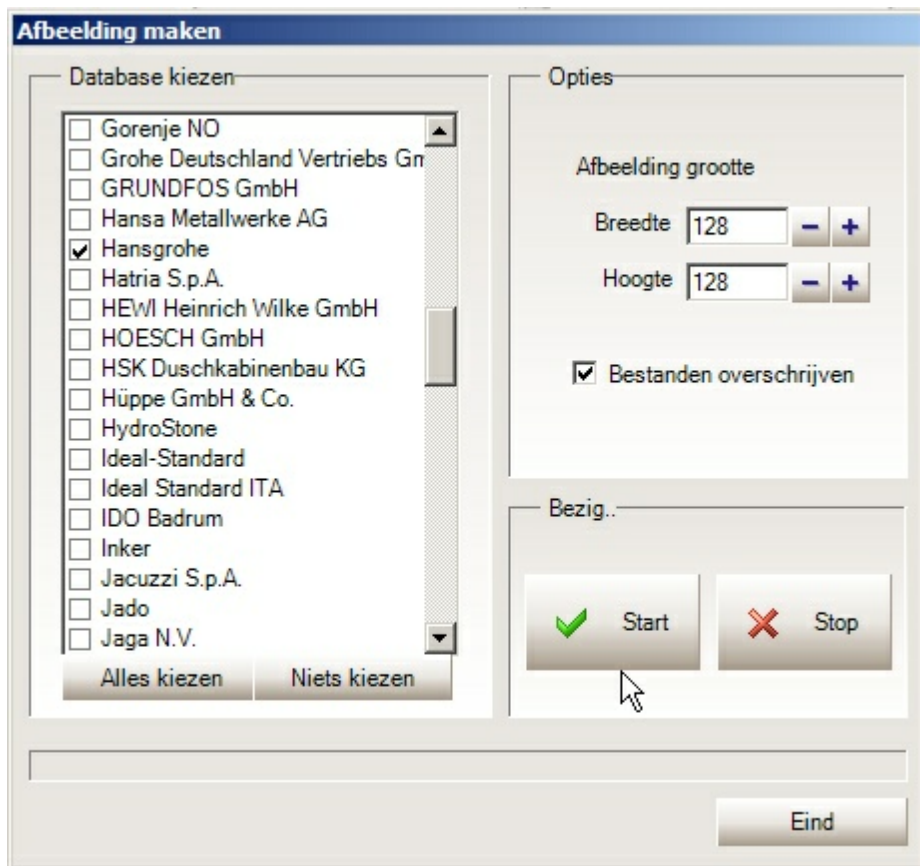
Afbeelding maken

Database kiezen

Gorenje NO
Grohe Deutschland Vertriebs Gm
GRUNDFOS GmbH
Hansa Metallwerke AG
Hansgrohe
Hatria S.p.A.
HEWI Heinrich Wilke GmbH
HOESCH GmbH
HSK Duschkabinenbau KG
Hüppe GmbH & Co.
HydroStone
Ideal-Standard
Ideal Standard ITA
IDO Badrum
Inker
Jacuzzi S.p.A.
Jado
Jaga N.V.

Alles kiezen
Niets kiezen

Opties

Afbeelding grootte

Breedte 128 − +

Hoogte 128 − +

Bestanden overschrijven

Bezig..

Start
Stop

Eind